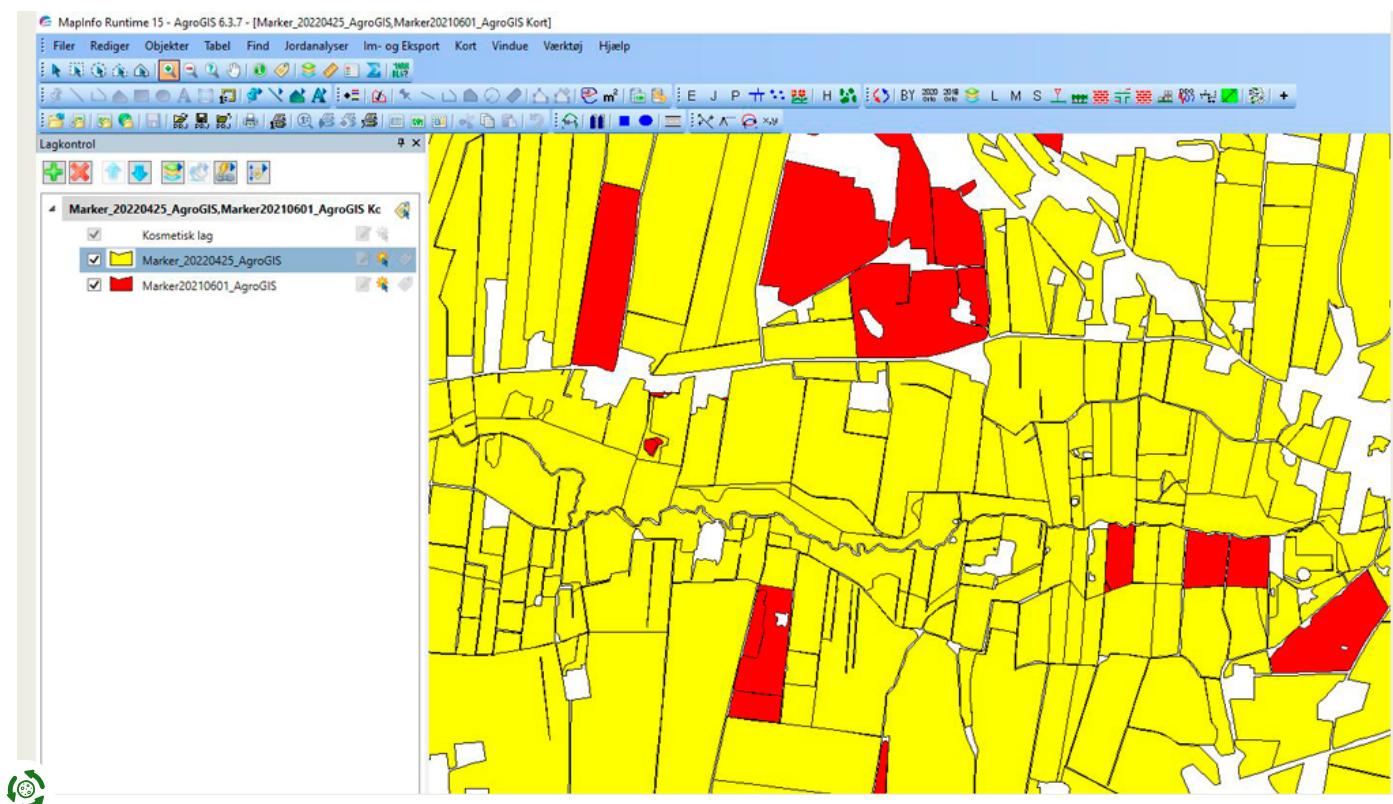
MapInfo Runtime 15 - AgroGIS 6.3.7 - [Marker_20220425_AgroGIS,Marker20210601_AgroGIS Kort]

Filer Rediger Objekter Tabel Find Jordanalyser Im- og Eksport Kort Vindue Værktøj Hjælp

E J P H BY L M S +

Lagkontrol

Marker_20220425_AgroGIS,Marker20210601_AgroGIS Kc

Kosmetisk lag

Marker_20220425_AgroGIS

Marker20210601_AgroGIS